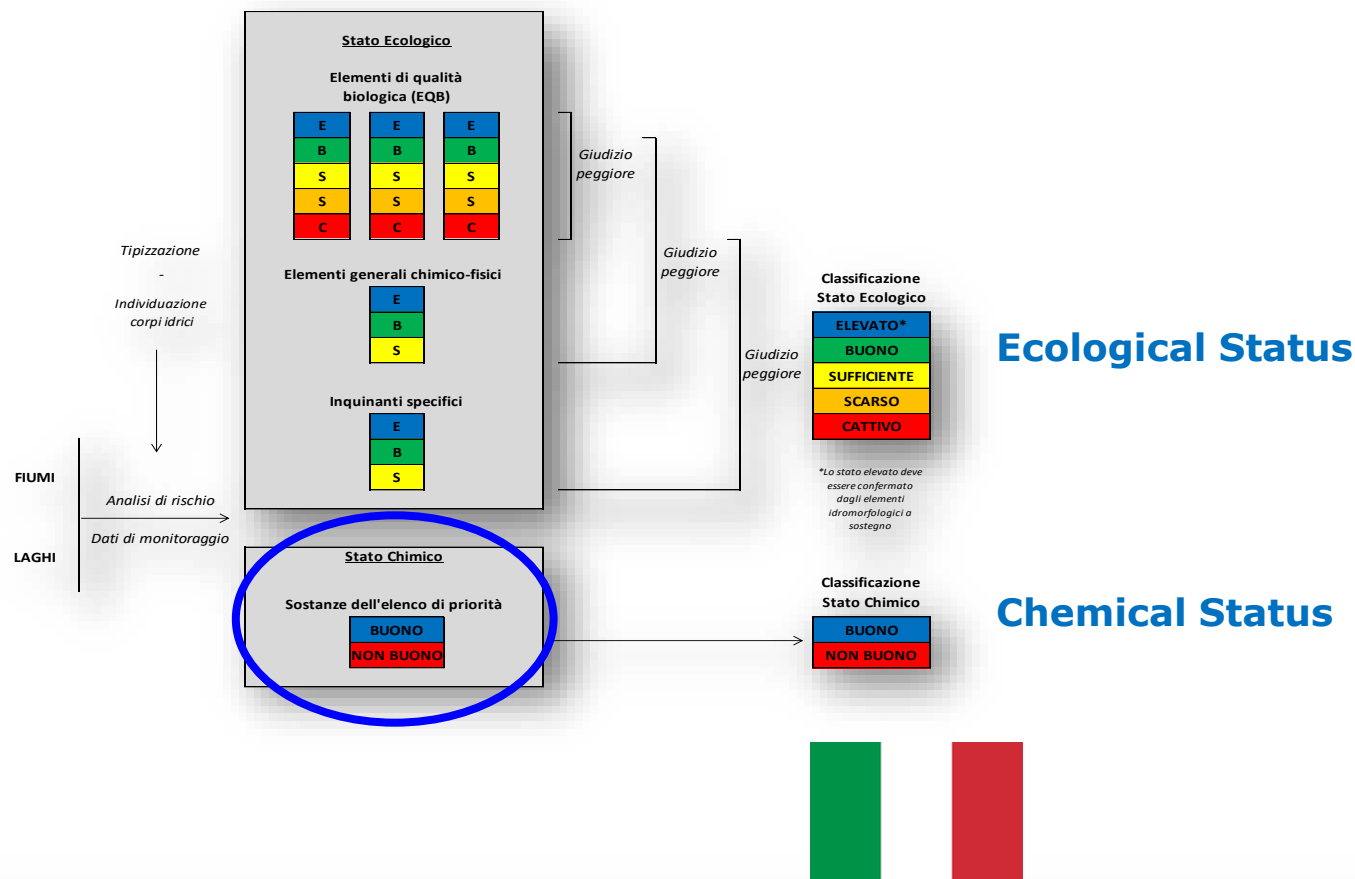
Stato Ecologico

Elementi di qualità biologica (EQB)

| E | E | E |
|---|---|---|
| B | B | B |
| S | S | S |
| S | S | S |
| C | C | C |

Elementi generali chimico-fisici

| E |
|---|
| B |
| S |

Inquinanti specifici

| E |
|---|
| B |
| S |

Giudizio peggiore

Giudizio peggiore

Giudizio peggiore

Tipizzazione

-

Individuazione corpi idrici

FIUMI

Analisi di rischio

Dati di monitoraggio

LAGHI

Stato Chimico

Sostanze dell'elenco di priorità

| BUONO |
|---|
| NON BUONO |

Classificazione Stato Ecologico

| ELEVATO* |
|---|
| BUONO |
| SUFFICIENTE |
| SCARSO |
| CATTIVO |

*Lo stato elevato deve essere confermato dagli elementi idromorfologici a sostegno

Ecological Status

Classificazione Stato Chimico

| BUONO |
|---|
| NON BUONO |

Chemical Status